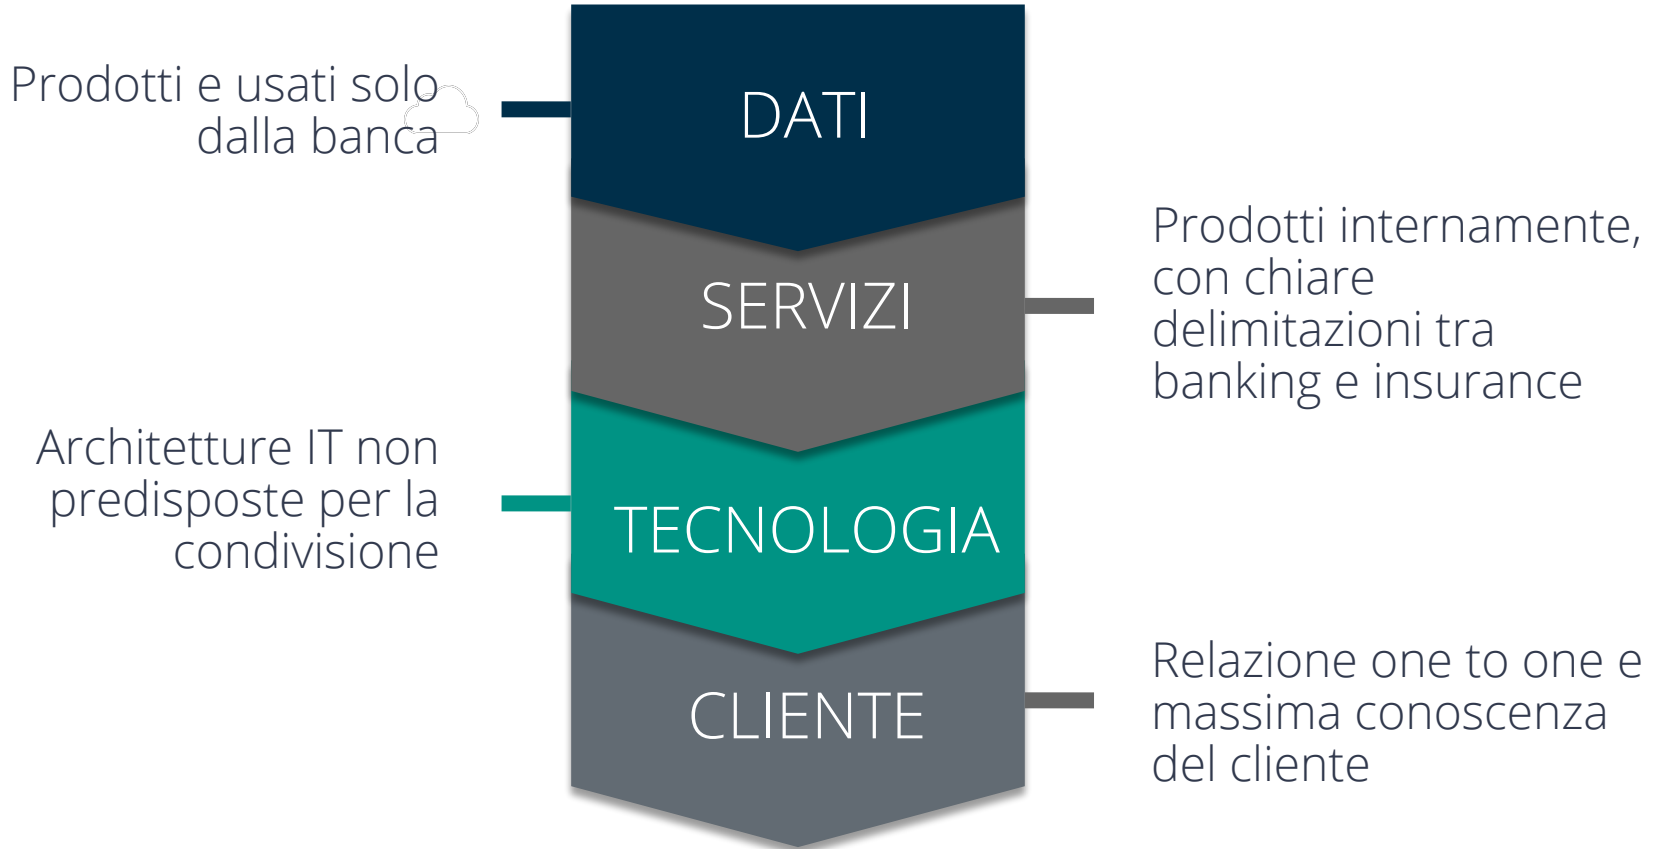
Prodotti e usati solo dalla banca

DATI

SERVIZI

Prodotti internamente, con chiare delimitazioni tra banking e insurance

Architetture IT non predisposte per la condivisione

TECNOLOGIA

CLIENTE

Relazione one to one e massima conoscenza del cliente